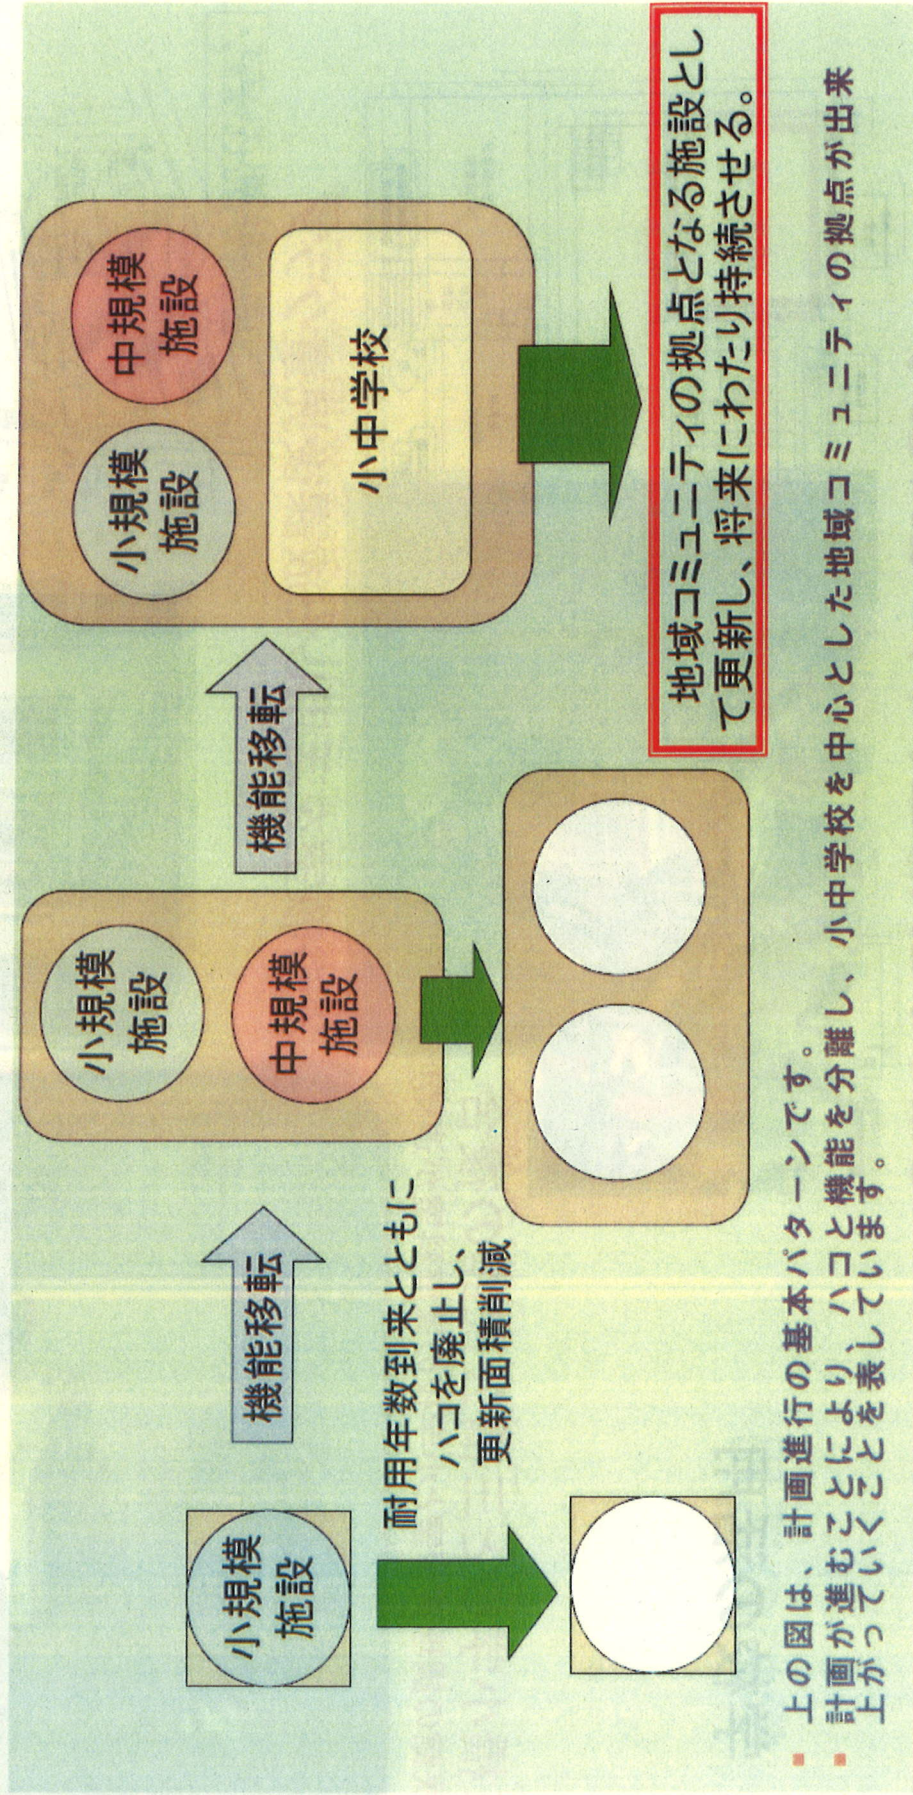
小規模施設

耐用年数到来とともにハコを廃止し、更新面積削減

機能移転

小規模施設

中規模施設

機能移転

小規模施設

中規模施設

小中学校

地域コミュニティの拠点となる施設として更新し、将来にわたり持続させる。

■ 上の図は、計画進行の基本パターンです。
■ 計画が進むごとにより、ハコと機能を分離し、小中学校を中心とした地域コミュニティの拠点が出来上がっていくことを表しています。